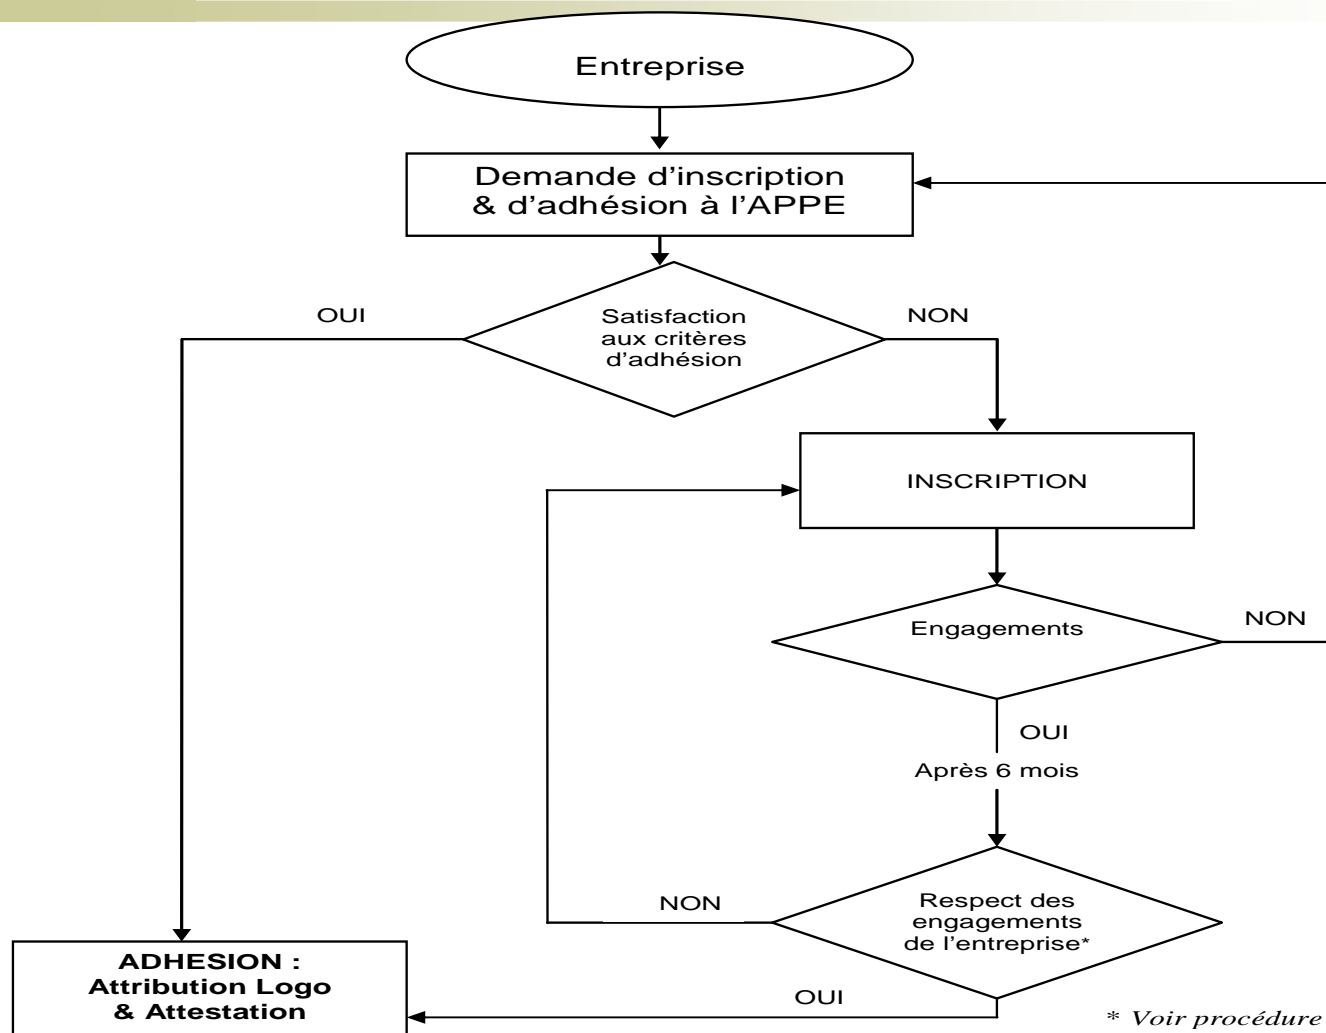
Entreprise

Demande d’inscription & d’adhésion à l’APPE

OUI

Satisfaction aux critères d’adhésion

NON

INSCRIPTION

Engagements

NON

OUI

Après 6 mois

NON

Respect des engagements de l’entreprise*

OUI

ADHESION : Attribution Logo & Attestation

* Voir procédure